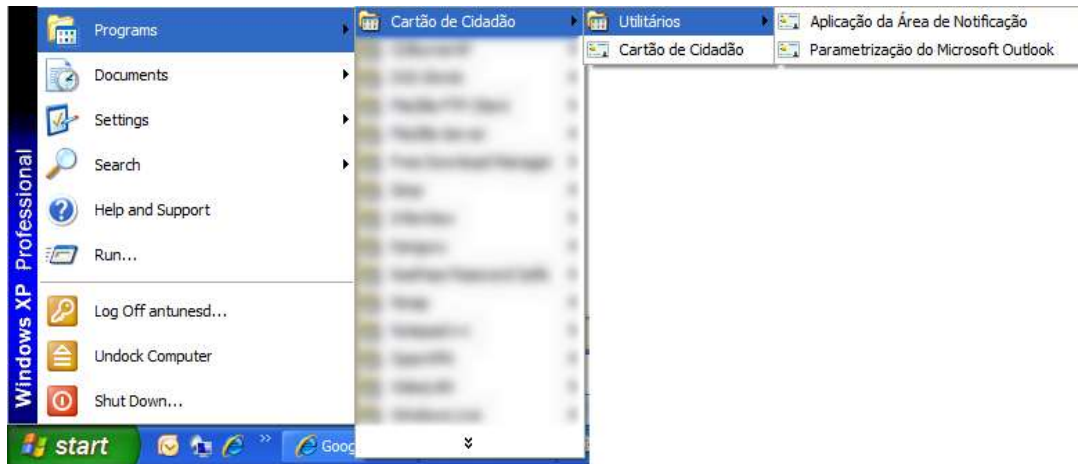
Windows XP Professional

Programs
Documents
Settings
Search
Help and Support
Run...
Log Off antunesd...
Undock Computer
Shut Down...

Cartão de Cidadão
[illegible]
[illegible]
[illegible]
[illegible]
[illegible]
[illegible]
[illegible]
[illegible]
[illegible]
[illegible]
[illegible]
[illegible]
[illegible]
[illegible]

Utilitários
Cartão de Cidadão

Aplicação da Área de Notificação
Parametrização do Microsoft Outlook

start
Goog